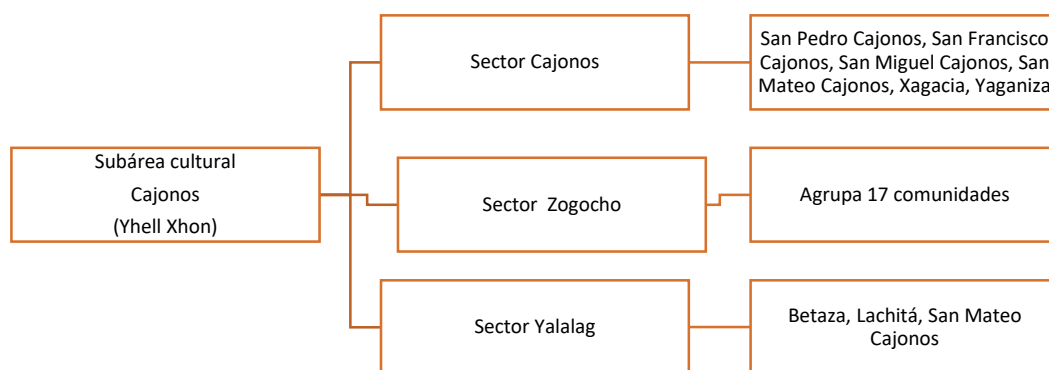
Subárea cultural
Cajonos
(Yhell Xhon)

Sector Cajonos

San Pedro Cajonos, San Francisco Cajonos, San Miguel Cajonos, San Mateo Cajonos, Xagacia, Yaganiza

Sector Zogocho

Agrupa 17 comunidades

Sector Yalalag

Betaza, Lachitá, San Mateo Cajonos